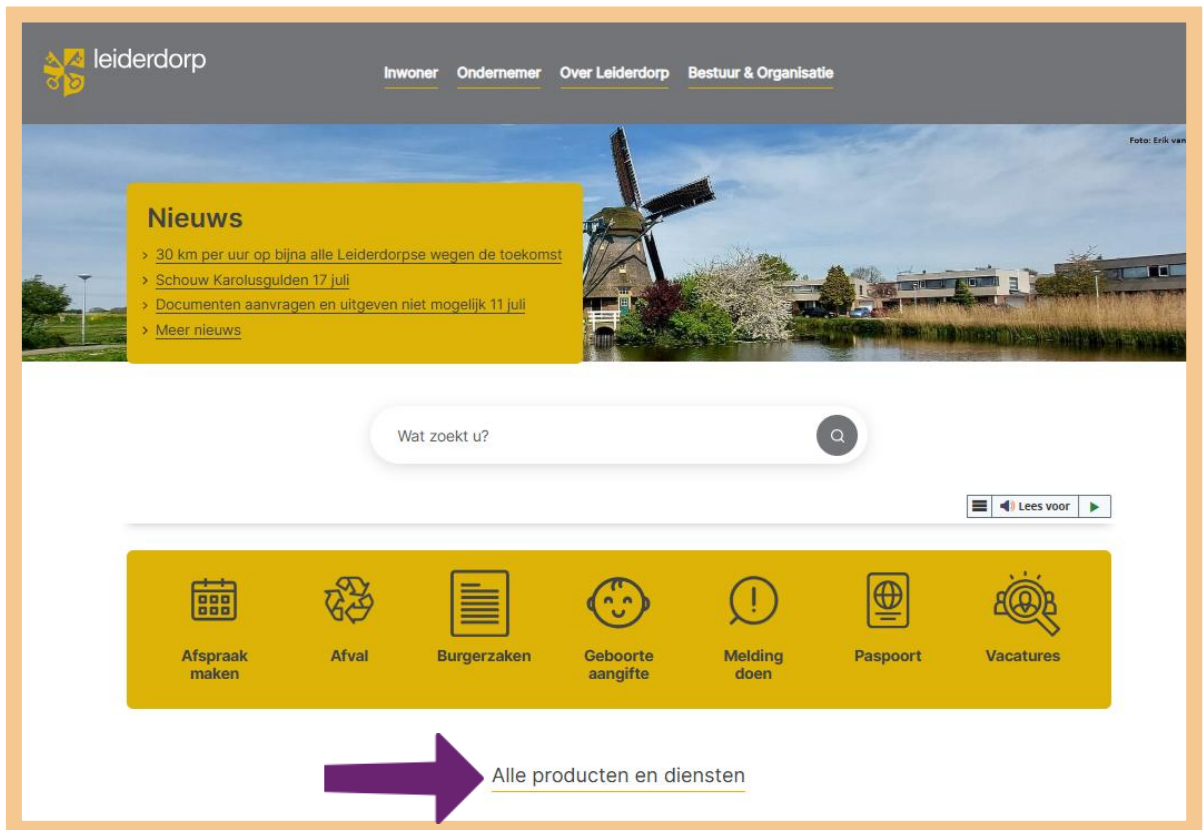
leiderdorp

Inwoner Ondernemer Over Leiderdorp Bestuur & Organisatie

Foto: Erik van

Nieuws

> 30 km per uur op bijna alle Leiderdorpse wegen de toekomst
> Schouw Karolusgulden 17 juli
> Documenten aanvragen en uitgeven niet mogelijk 11 juli
> Meer nieuws

Wat zoekt u?

Lees voor

Afspraak maken
Afval
Burgerzaken
Geboorte aangifte
Melding doen
Paspoort
Vacatures

Alle producten en diensten